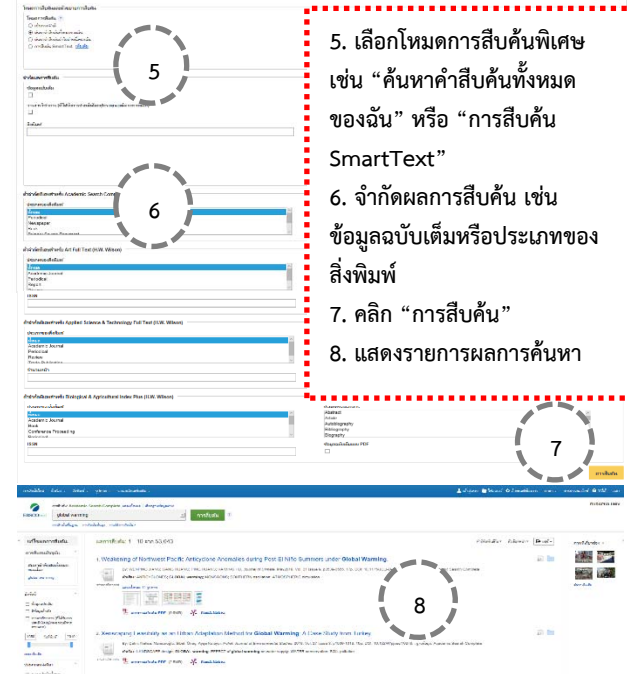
5

6

5. เลือกโหมดการสืบค้นพิเศษ เช่น “ค้นหาคำสืบค้นทั้งหมดของฉัน” หรือ “การสืบค้น SmartText”

6. จำกัดผลการสืบค้น เช่น ข้อมูลฉบับเต็มหรือประเภทของสิ่งพิมพ์

7. คลิก “การสืบค้น”

8. แสดงรายการผลการค้นหา

7

การสืบค้น

global warming

การสืบค้น

1. Weakening of Northwest Pacific Anticyclone Anomalies during Post El Niño Summers under Global Warming.

2. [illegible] as an Urban Adaptation Method for Global Warming: A Case Study from Turkey

8